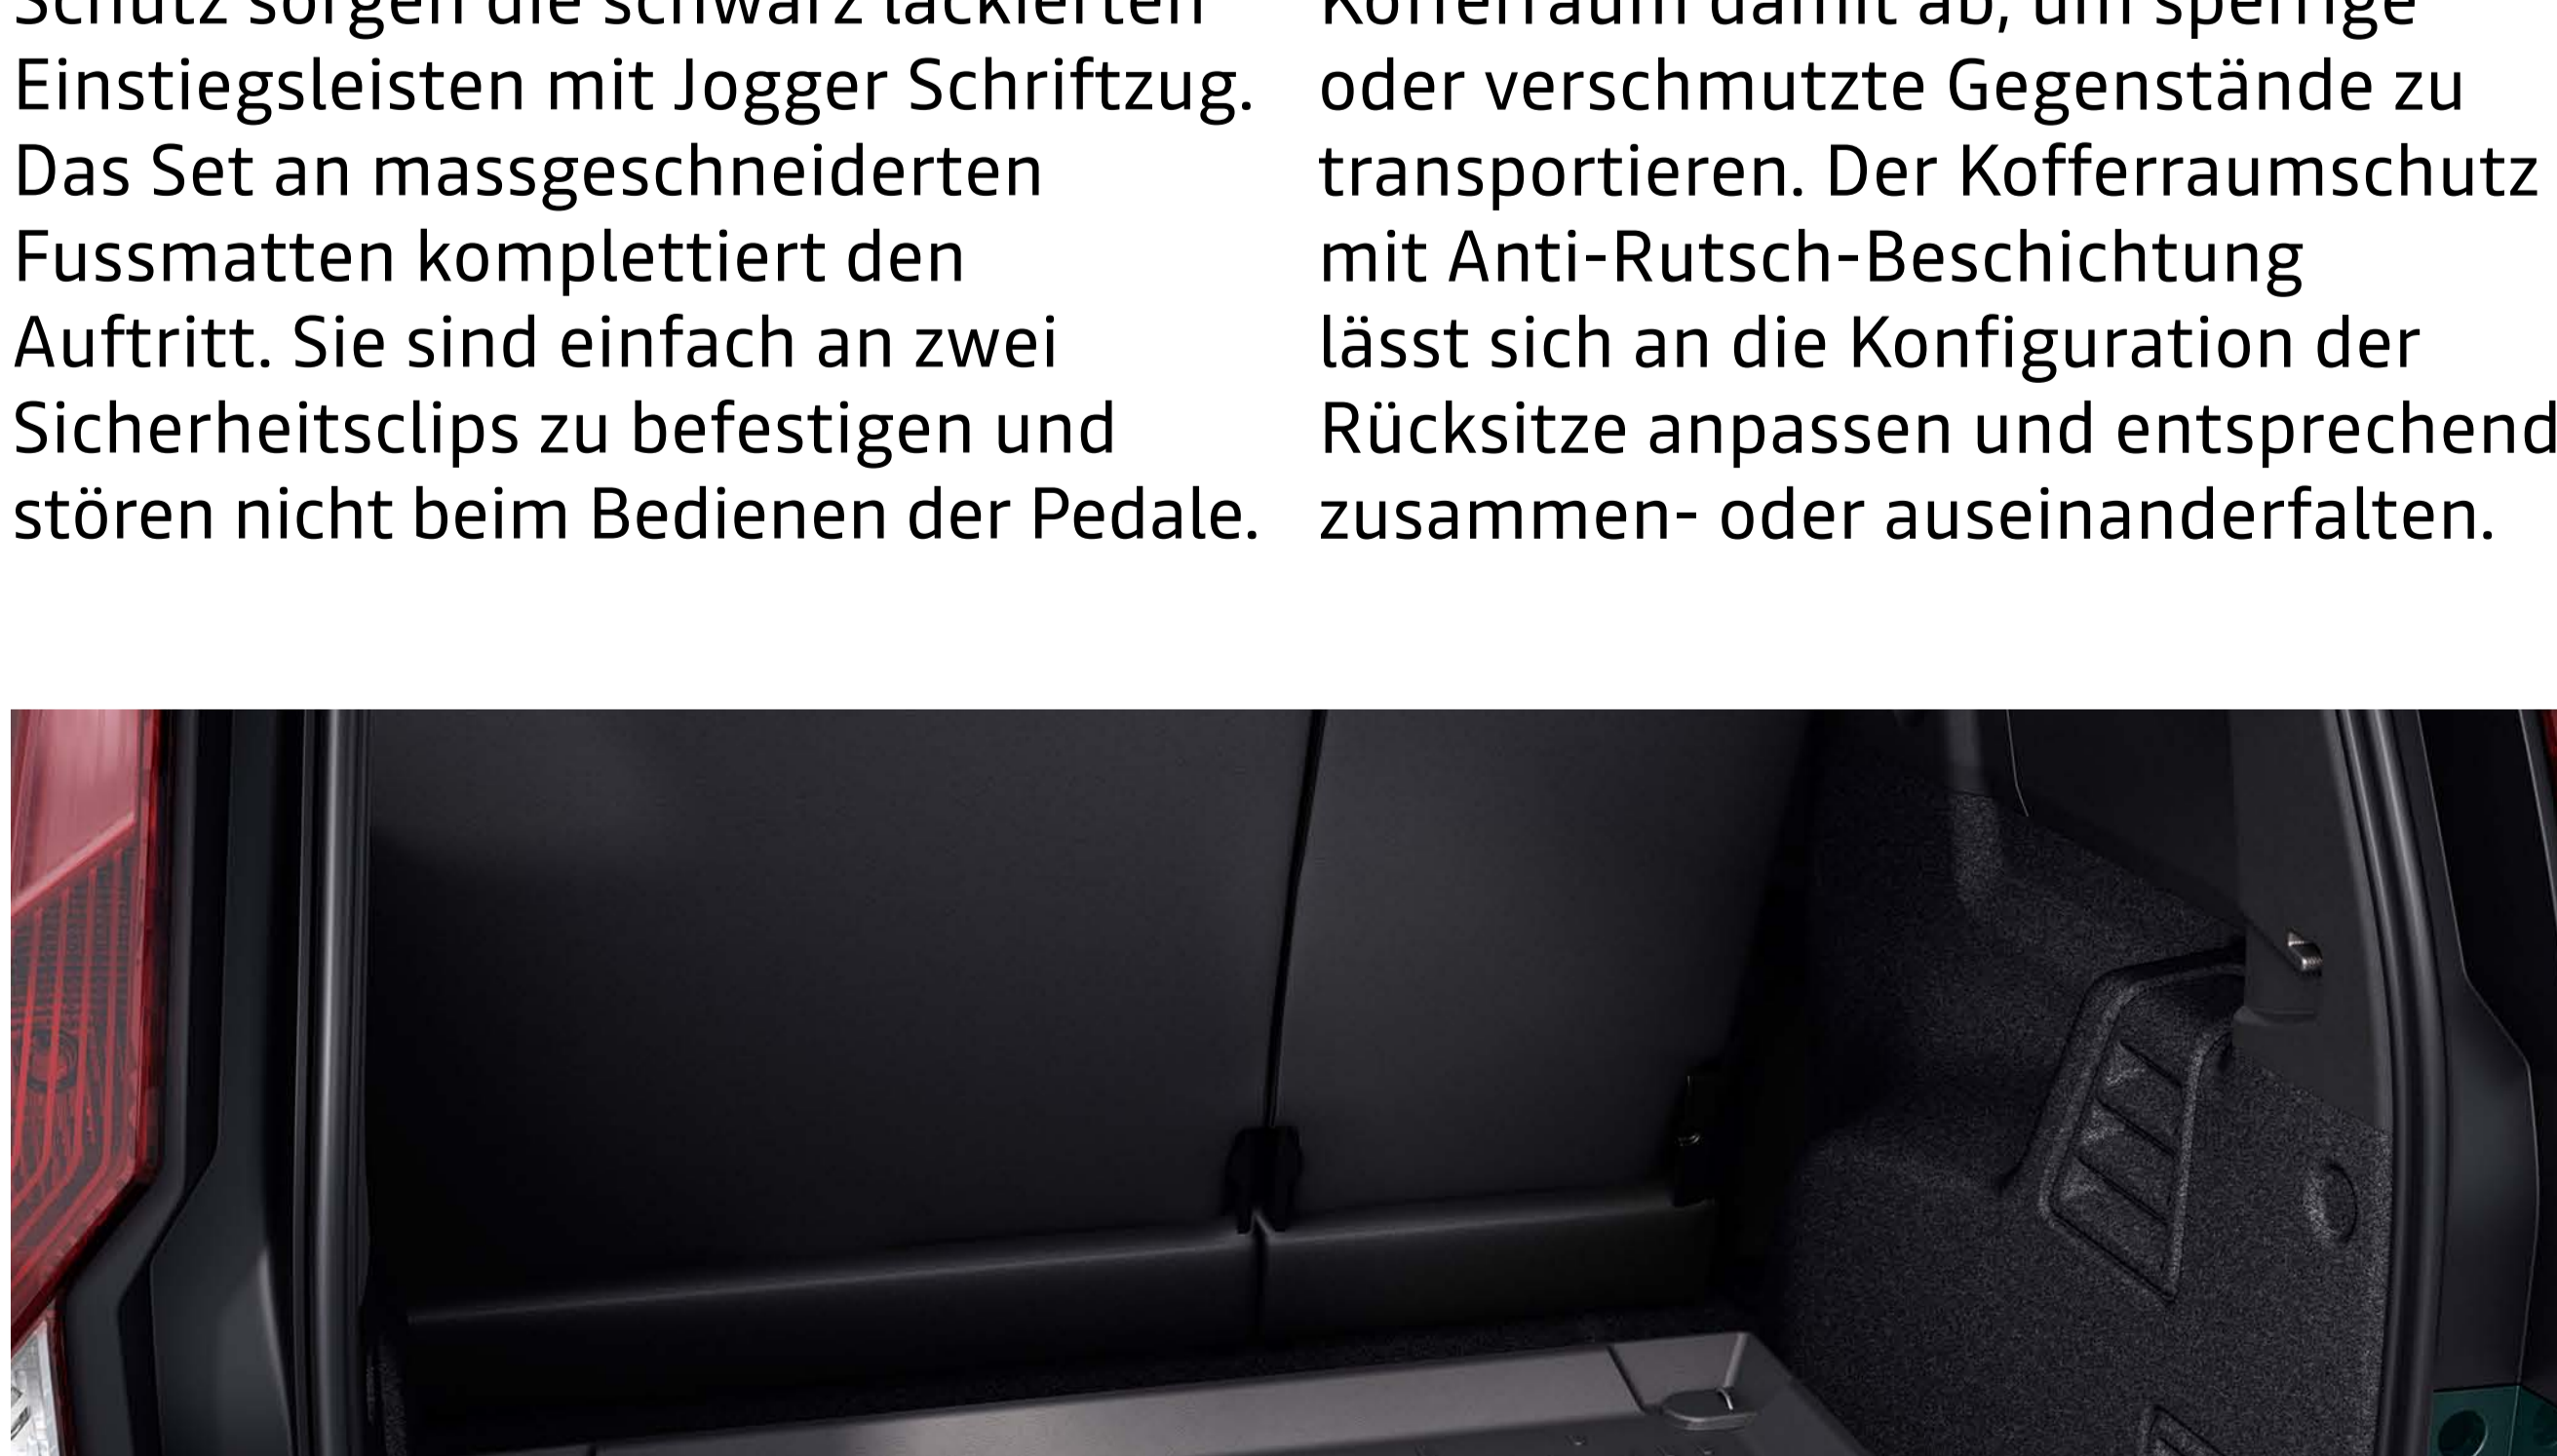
Schutz sorgen die schwarz lackierten Einstiegsleisten mit Jogger Schriftzug. Das Set an massgeschneiderten Fussmatten komplettiert den Auftritt. Sie sind einfach an zwei Sicherheitsclips zu befestigen und stören nicht beim Bedienen der Pedale.

Kofferraum damit ab, um sperrige oder verschmutzte Gegenstände zu transportieren. Der Kofferraumschutz mit Anti-Rutsch-Beschichtung lässt sich an die Konfiguration der Rücksitze anpassen und entsprechend zusammen- oder auseinanderfalten.